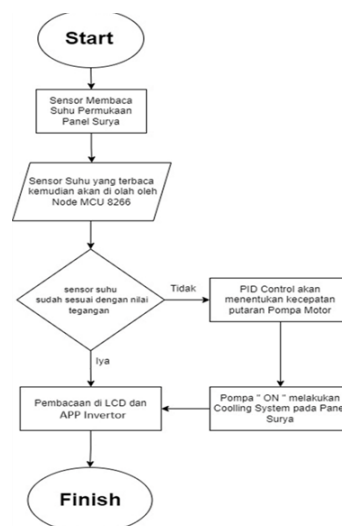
Start

Sensor Membaca Suhu Permukaan Panel Surya

Sensor Suhu yang terbaca kemudian akan di olah oleh Node MCU 8266

sensor suhu sudah sesuai dengan nilai tegangan

Tidak

PID Control akan menentukan kecepatan putaran Pompa Motor

Iya

Pembacaan di LCD dan APP Invertor

Pompa " ON " melakukan Coolling System pada Panel Surya

Finish